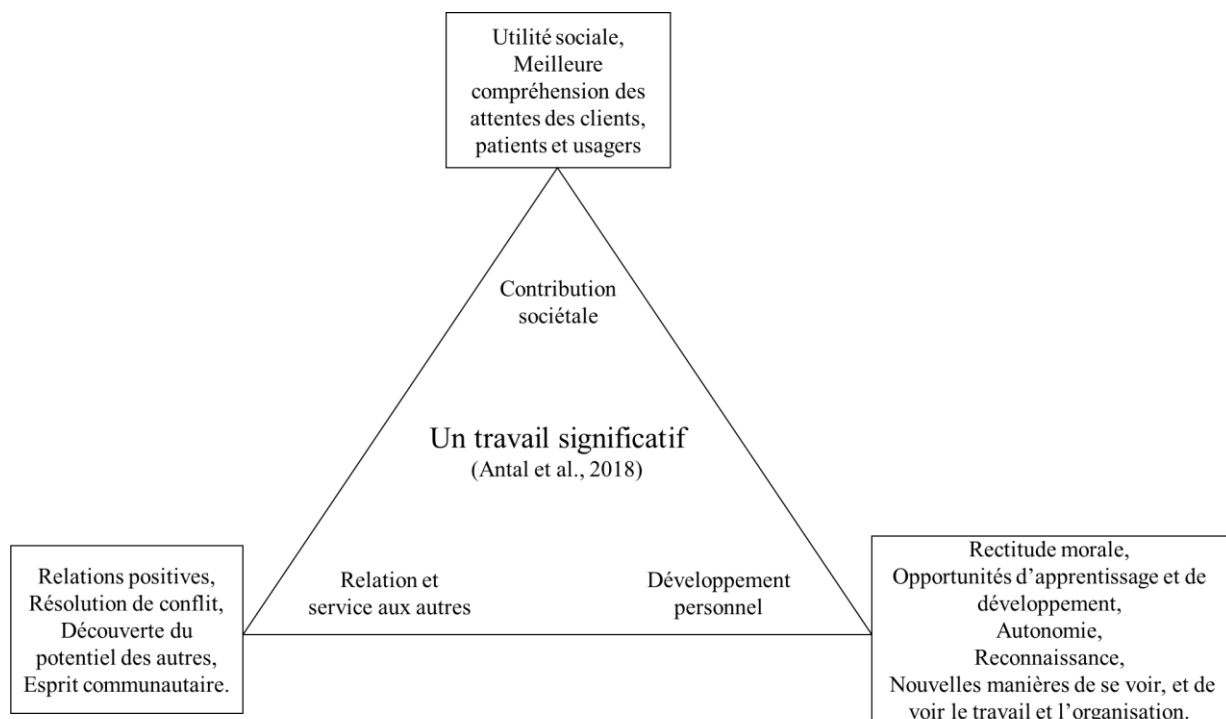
Utilité sociale, Meilleure compréhension des attentes des clients, patients et usagers

Contribution sociétale

Un travail significatif
(Antal et al., 2018)

Relations positives, Résolution de conflit, Découverte du potentiel des autres, Esprit communautaire.

Relation et service aux autres

Développement personnel

Rectitude morale, Opportunités d'apprentissage et de développement, Autonomie, Reconnaissance, Nouvelles manières de se voir, et de voir le travail et l'organisation.